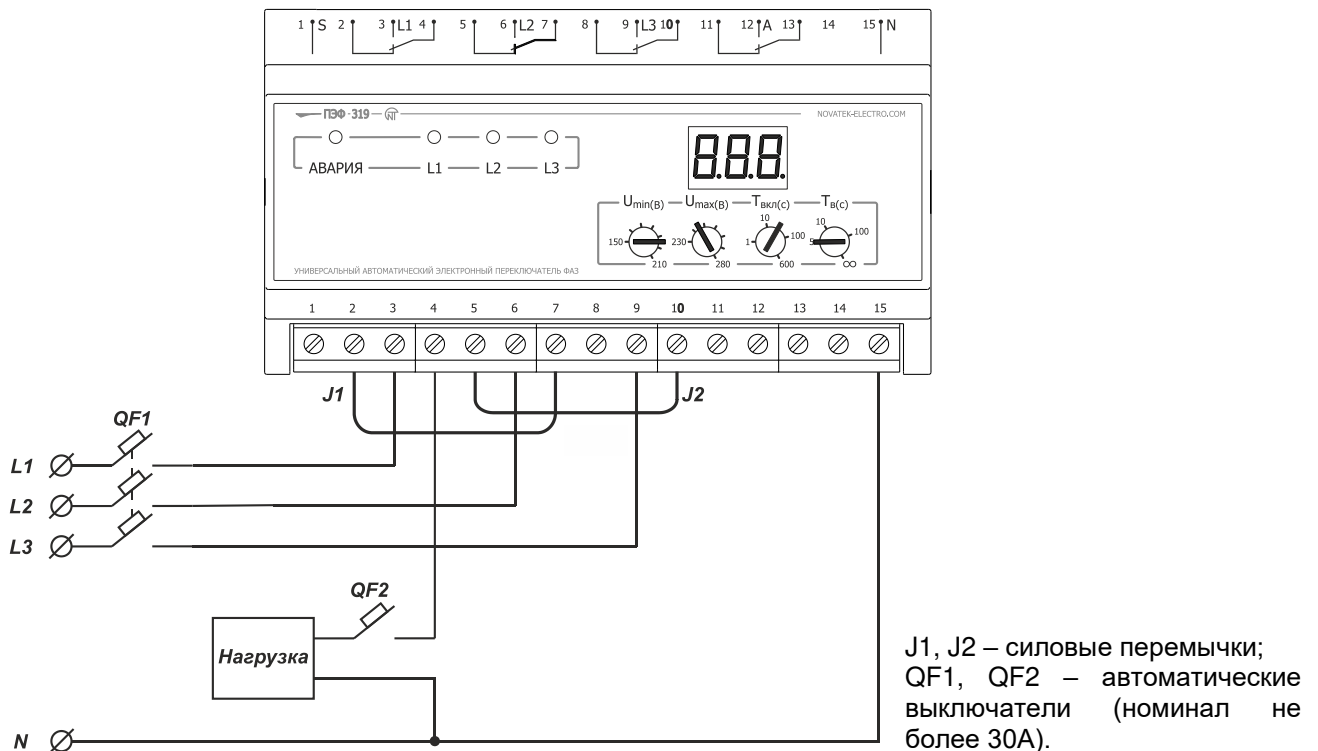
1 S 2 3 L1 4 5 6 L2 7 8 9 L3 10 11 12 A 13 14 15 N

ПЭФ-319
NOVATEK-ELECTRO.COM

АВАРИЯ L1 L2 L3

8.8.8.

$U_{min(B)}$ $U_{max(B)}$ $T_{вкл(c)}$ $T_{в(c)}$

150 210 230 280 10 1 100 600 10 5 100 ∞

УНИВЕРСАЛЬНЫЙ АВТОМАТИЧЕСКИЙ ЭЛЕКТРОННЫЙ ПЕРЕКЛЮЧАТЕЛЬ ФАЗ

1 2 3 4 5 6 7 8 9 10 11 12 13 14 15

J1 J2

QF1

L1

L2

L3

QF2

Нагрузка

N

J1, J2 – силовые перемычки;
QF1, QF2 – автоматические выключатели (номинал не более 30А).